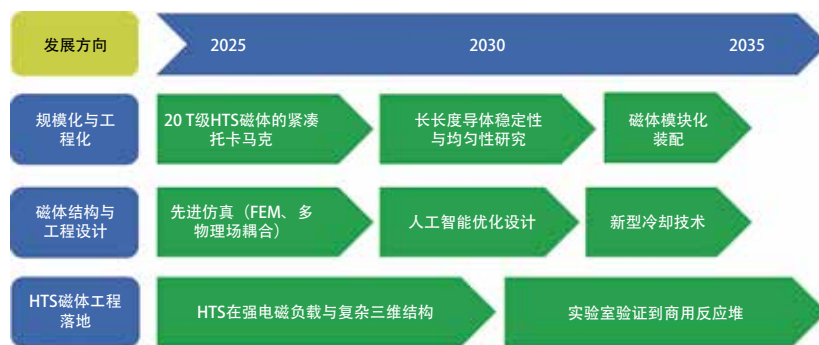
发展方向

2025

2030

2035

规模化与工程化

20 T级HTS磁体的紧凑托卡马克

长长度导体稳定性与均匀性研究

磁体模块化装配

磁体结构与工程设计

先进仿真（FEM、多物理场耦合）

人工智能优化设计

新型冷却技术

HTS磁体工程落地

HTS在强电磁负载与复杂三维结构

实验室验证到商用反应堆